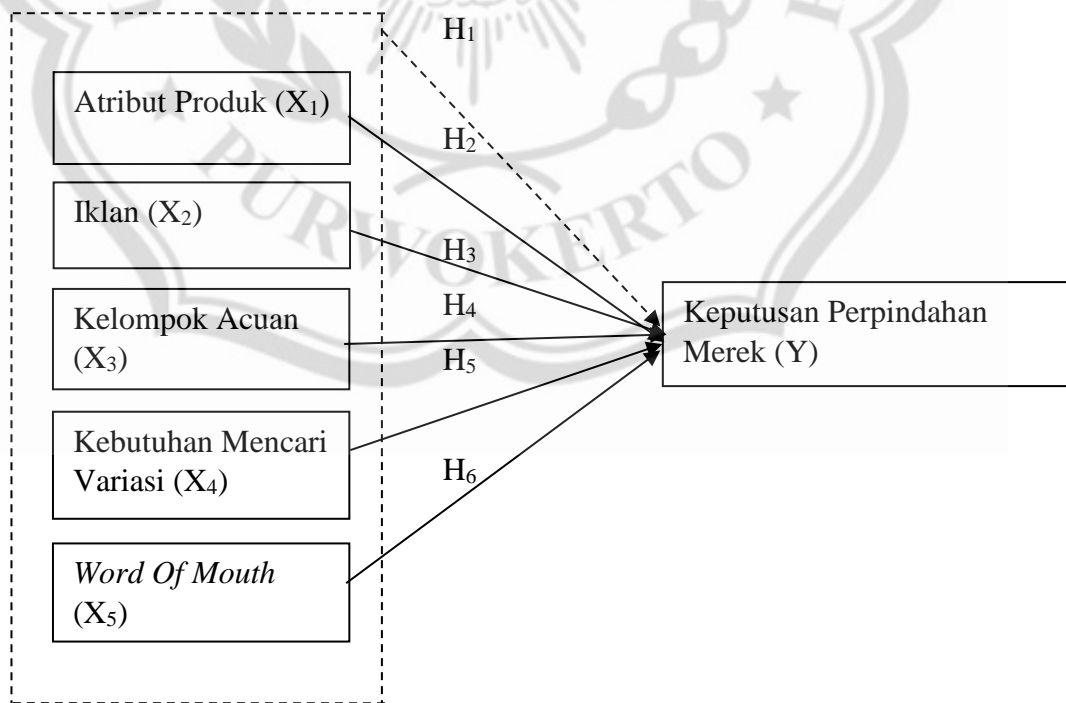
$H_1$

Atribut Produk ($X_1$)

$H_2$

Iklan ($X_2$)

$H_3$

$H_4$

Kelompok Acuan ($X_3$)

$H_5$

Keputusan Perpindahan Merek (Y)

Kebutuhan Mencari Variasi ($X_4$)

$H_6$

*Word Of Mouth* ($X_5$)

PURWOKERTO